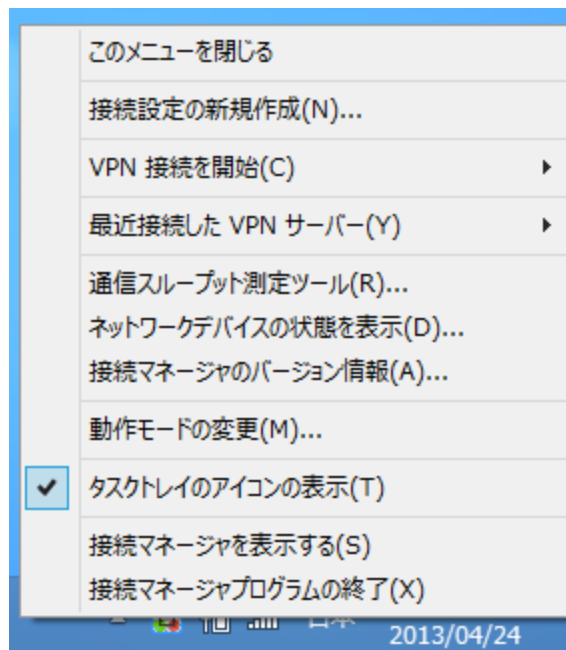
このメニューを閉じる

接続設定の新規作成(N)...

VPN 接続を開始(C)

最近接続した VPN サーバー(Y)

通信スループット測定ツール(R)...
ネットワークデバイスの状態を表示(D)...
接続マネージャのバージョン情報(A)...

動作モードの変更(M)...

タスクトレイのアイコンの表示(T)

接続マネージャを表示する(S)
接続マネージャプログラムの終了(X)

2013/04/24